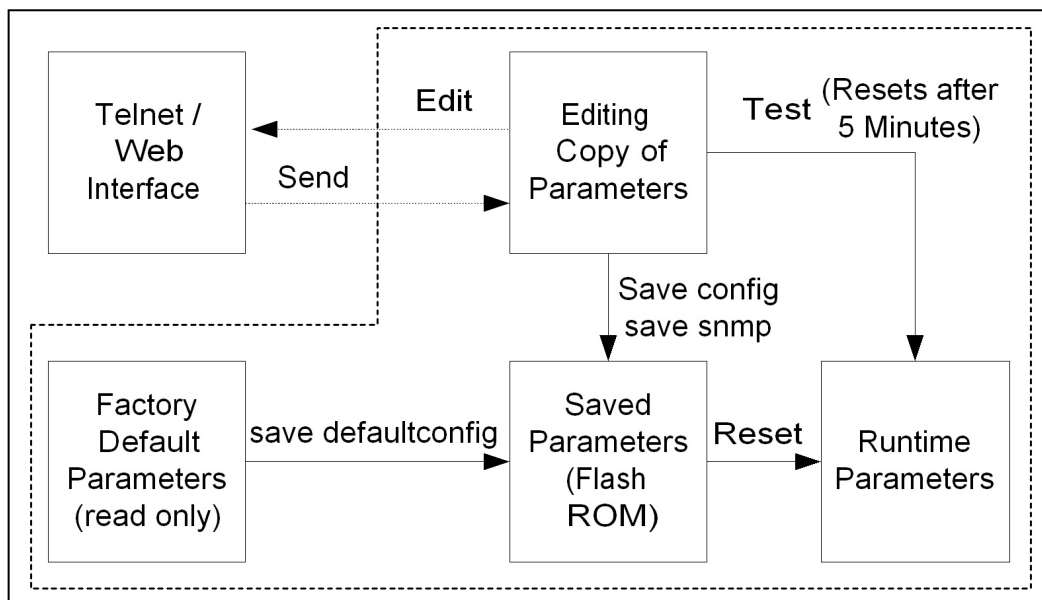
Telnet / Web Interface

Edit

Send

Editing Copy of Parameters

Test (Resets after 5 Minutes)

Save config
save snmp

Factory Default Parameters (read only)

save defaultconfig

Saved Parameters (Flash ROM)

Reset

Runtime Parameters